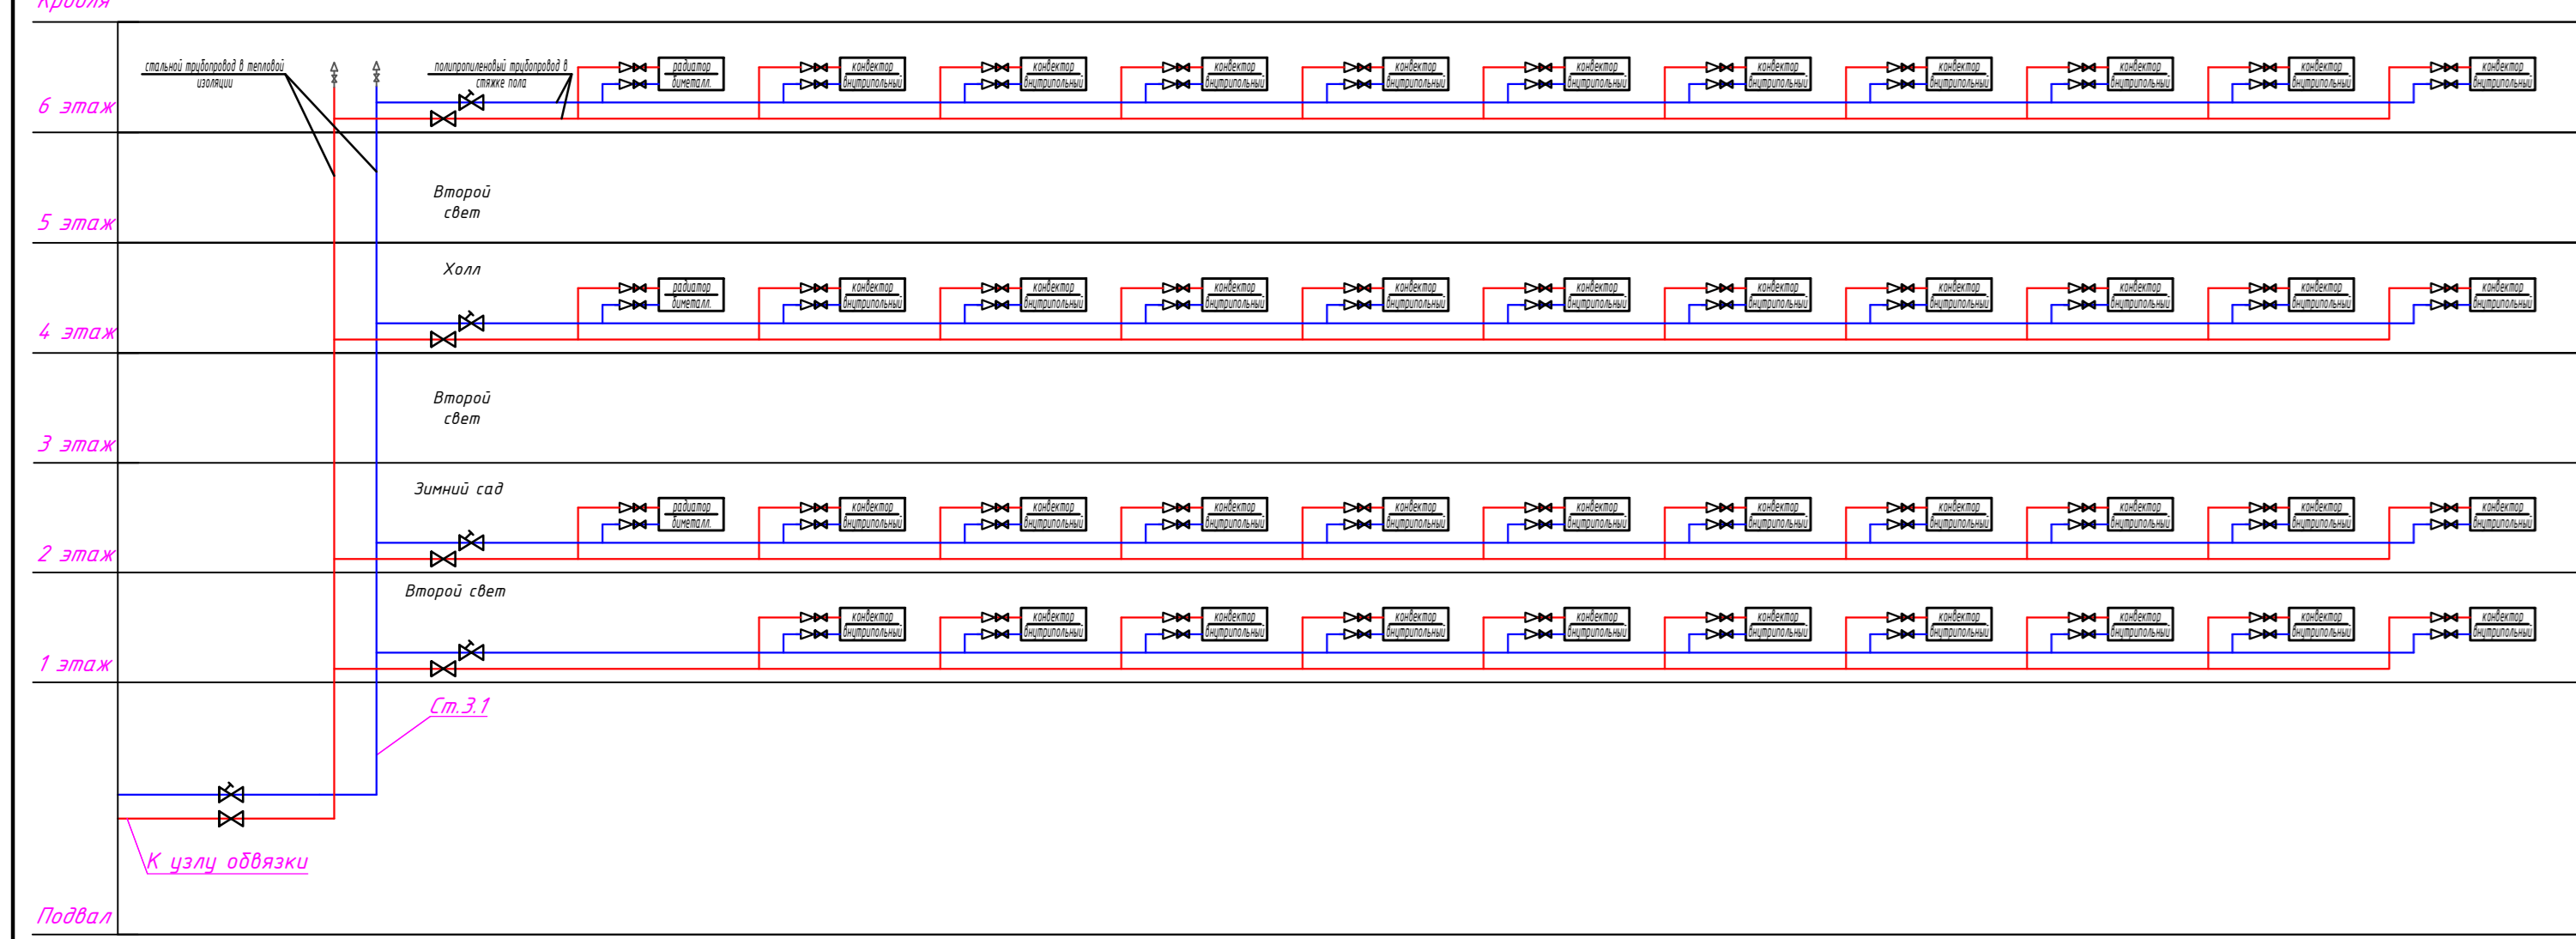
Кровля

6 этаж

стальной трубопровод в тепловой изоляции

полипропиленовый трубопровод в стяжке пола

радиатор биметалл.

конвектор внутрипольный

конвектор внутрипольный

конвектор внутрипольный

конвектор внутрипольный

конвектор внутрипольный

конвектор внутрипольный

конвектор внутрипольный

конвектор внутрипольный

конвектор внутрипольный

конвектор внутрипольный

5 этаж

Второй свет

Холл

4 этаж

радиатор биметалл.

конвектор внутрипольный

конвектор внутрипольный

конвектор внутрипольный

конвектор внутрипольный

конвектор внутрипольный

конвектор внутрипольный

конвектор внутрипольный

конвектор внутрипольный

конвектор внутрипольный

конвектор внутрипольный

Второй свет

3 этаж

Зимний сад

2 этаж

радиатор биметалл.

конвектор внутрипольный

конвектор внутрипольный

конвектор внутрипольный

конвектор внутрипольный

конвектор внутрипольный

конвектор внутрипольный

конвектор внутрипольный

конвектор внутрипольный

конвектор внутрипольный

конвектор внутрипольный

Второй свет

1 этаж

конвектор внутрипольный

конвектор внутрипольный

конвектор внутрипольный

конвектор внутрипольный

конвектор внутрипольный

конвектор внутрипольный

конвектор внутрипольный

конвектор внутрипольный

конвектор внутрипольный

конвектор внутрипольный

Ст.3.1

К узлу обвязки

Подвал